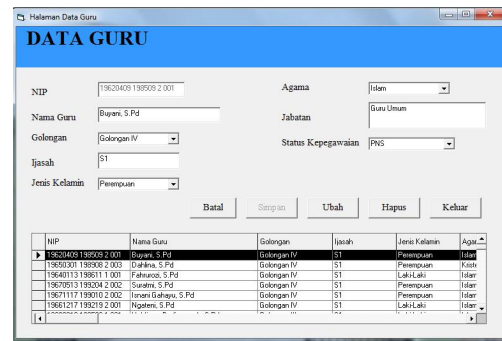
Halaman Data Guru

DATA GURU

NIP 19620409 198509 2 001
Nama Guru Buyani, S.Pd
Golongan Golongan IV
Ijasah S1
Jenis Kelamin Perempuan

Agama Islam
Jabatan Guru Umum
Status Kepegawaian PNS

Batal Simpan Ubah Hapus Keluar

| | NIP | Nama Guru | Golongan | Ijasah | Jenis Kelamin | Agar |
|---|---|---|---|---|---|---|
| ▶ | 19620409 198509 2 001 | Buyani, S.Pd | Golongan IV | S1 | Perempuan | Islam |
| | 19650301 198908 2 003 | Dahlina, S.Pd | Golongan IV | S1 | Perempuan | Kriste |
| | 19640113 198611 1 001 | Fahrurozi, S.Pd | Golongan IV | S1 | Laki-Laki | Islam |
| | 19670513 199204 2 002 | Suratmi, S.Pd | Golongan IV | S1 | Perempuan | Islam |
| | 19671117 199010 2 002 | Isnani Gahayu, S.Pd | Golongan IV | S1 | Perempuan | Islam |
| | 19661217 199219 2 001 | Ngateni, S.Pd | Golongan IV | S1 | Laki-Laki | Islam |
| | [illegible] | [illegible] | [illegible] | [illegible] | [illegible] | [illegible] |